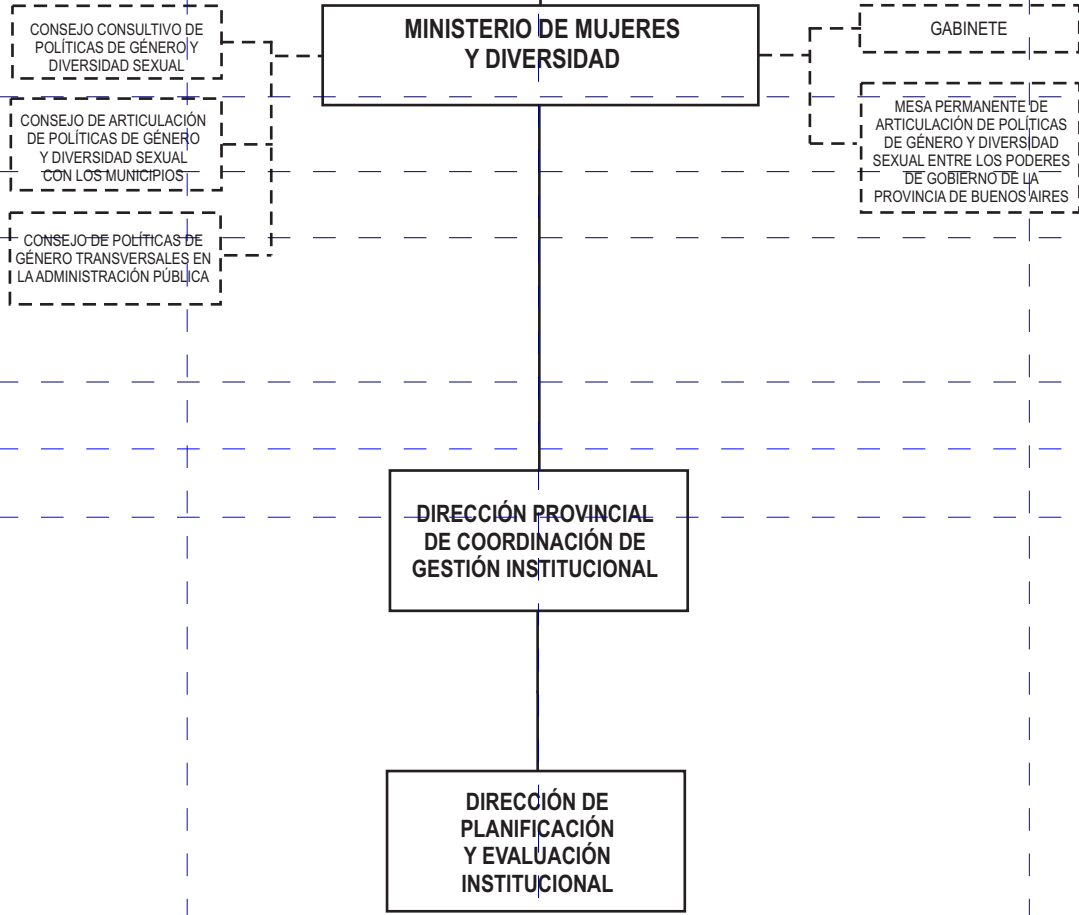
MINISTERIO DE MUJERES Y DIVERSIDAD

CONSEJO CONSULTIVO DE POLÍTICAS DE GÉNERO Y DIVERSIDAD SEXUAL

CONSEJO DE ARTICULACIÓN DE POLÍTICAS DE GÉNERO Y DIVERSIDAD SEXUAL CON LOS MUNICIPIOS

CONSEJO DE POLÍTICAS DE GÉNERO TRANSVERSALES EN LA ADMINISTRACIÓN PÚBLICA

GABINETE

MESA PERMANENTE DE ARTICULACIÓN DE POLÍTICAS DE GÉNERO Y DIVERSIDAD SEXUAL ENTRE LOS PODERES DE GOBIERNO DE LA PROVINCIA DE BUENOS AIRES

DIRECCIÓN PROVINCIAL DE COORDINACIÓN DE GESTIÓN INSTITUCIONAL

DIRECCIÓN DE PLANIFICACIÓN Y EVALUACIÓN INSTITUCIONAL